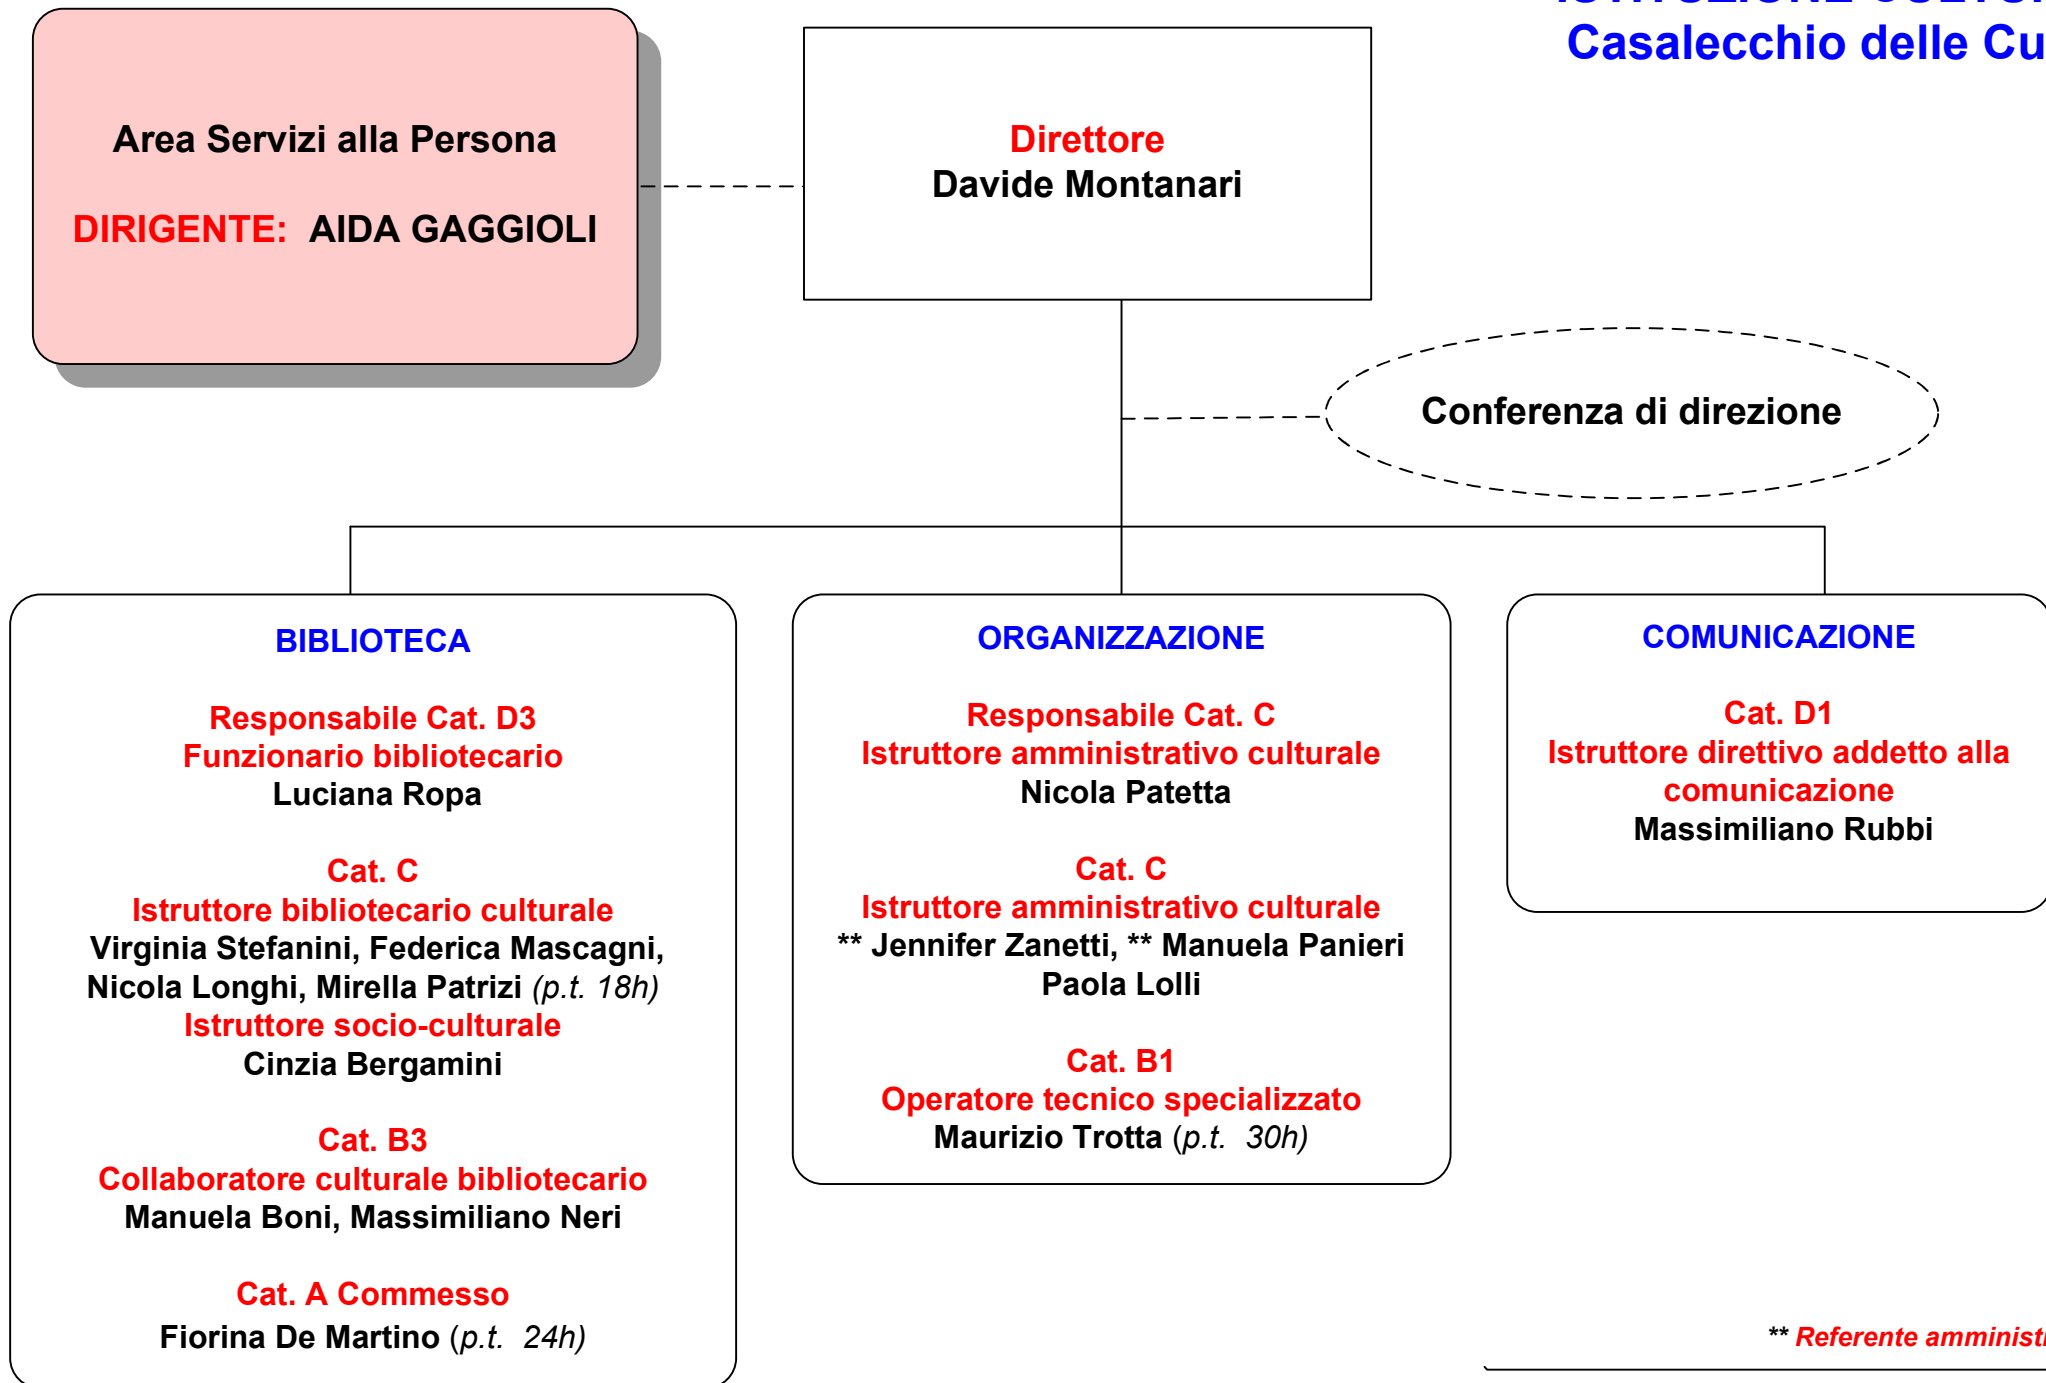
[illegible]
Casalecchio delle Cu

Area Servizi alla Persona

DIRIGENTE: AIDA GAGGIOLI

Direttore
Davide Montanari

Conferenza di direzione

BIBLIOTECA

Responsabile Cat. D3
Funzionario bibliotecario
Luciana Ropa

Cat. C
Istruttore bibliotecario culturale
Virginia Stefanini, Federica Mascagni, Nicola Longhi, Mirella Patrizi *(p.t. 18h)*
Istruttore socio-culturale
Cinzia Bergamini

Cat. B3
Collaboratore culturale bibliotecario
Manuela Boni, Massimiliano Neri

Cat. A Commesso
Fiorina De Martino (*p.t. 24h)*

ORGANIZZAZIONE

Responsabile Cat. C
Istruttore amministrativo culturale
Nicola Patetta

Cat. C
Istruttore amministrativo culturale
** Jennifer Zanetti, ** Manuela Panieri
Paola Lolli

Cat. B1
Operatore tecnico specializzato
Maurizio Trotta (*p.t. 30h)*

COMUNICAZIONE

Cat. D1
Istruttore direttivo addetto alla comunicazione
Massimiliano Rubbi

** Referente amminist